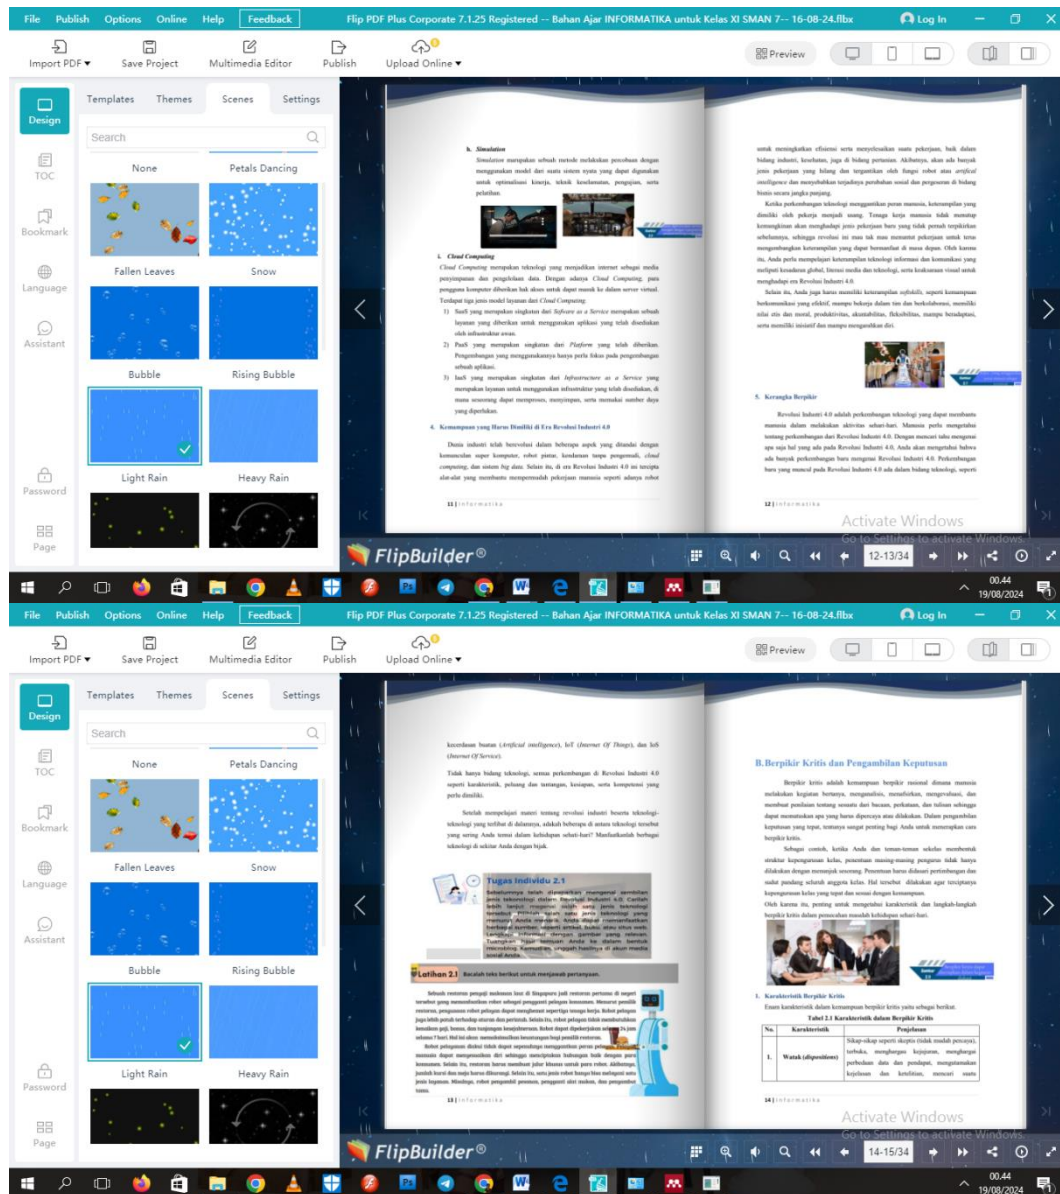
File Publish Options Online Help Feedback Flip PDF Plus Corporate 7.1.25 Registered -- Bahan Ajar INFORMATIKA untuk Kelas XI SMAN 7-- 16-08-24.flbx Log In

Import PDF ▾ Save Project Multimedia Editor Publish Upload Online ▾ Preview

Design TOC Bookmark Language Assistant Password Page

Templates Themes Scenes Settings

Search

None Petals Dancing
Fallen Leaves Snow
Bubble Rising Bubble
Light Rain Heavy Rain

b. Simulation
Simulation merupakan sebuah metode melakukan percobaan dengan menggunakan model dari suatu sistem nyata yang dapat digunakan untuk optimalisasi kinerja, teknik keselamatan, pengujian, serta pelatihan.

i. Cloud Computing
Cloud Computing merupakan teknologi yang menjadikan internet sebagai media penyimpanan dan pengelolaan data. Dengan adanya Cloud Computing, para pengguna komputer diberikan hak akses untuk dapat masuk ke dalam server virtual. Terdapat tiga jenis model layanan dari Cloud Computing:
1) SaaS yang merupakan singkatan dari Software as a Service merupakan sebuah layanan yang diberikan untuk menggunakan aplikasi yang telah disediakan oleh infrastruktur awan.
2) PaaS yang merupakan singkatan dari Platform yang telah diberikan. Pengembangan yang menggunakannya hanya perlu fokus pada pengembangan sebuah aplikasi.
3) IaaS yang merupakan singkatan dari Infrastructure as a Service yang merupakan layanan untuk menggunakan infrastruktur yang telah disediakan, di mana seseorang dapat memproses, menyimpan, serta memakai sumber daya yang diperlukan.

4. Kemampuan yang Harus Dimiliki di Era Revolusi Industri 4.0
Dunia industri telah bervolusi dalam beberapa aspek yang ditandai dengan kemunculan super komputer, robot pintar, kendaraan tanpa pengemudi, cloud computing, dan sistem big data. Selain itu, di era Revolusi Industri 4.0 ini tercipta alat-alat yang membantu mempermudah pekerjaan manusia seperti adanya robot

11 | Informatika

untuk meningkatkan efisiensi serta menyelesaikan suatu pekerjaan, baik dalam bidang industri, kesehatan, juga di bidang pertanian. Akibatnya, akan ada banyak jenis pekerjaan yang hilang dan tergantikan oleh fungsi robot atau artificial intelligence dan menyebabkan terjadinya perubahan sosial dan pergeseran di bidang bisnis secara jangka panjang.
Ketika perkembangan teknologi menggantikan peran manusia, keterampilan yang dimiliki oleh pekerja menjadi usang. Tenaga kerja manusia tidak memiliki keterampilan akan menghadapi jenis pekerjaan baru yang tidak pernah terpikirkan sebelumnya, sehingga revolusi ini mau tak mau menuntut pekerjaan untuk terus mengembangkan keterampilan yang dapat bermanfaat di masa depan. Oleh karena itu, Anda perlu mempelajari keterampilan teknologi informasi dan komunikasi yang meliputi kesadaran global, literasi media dan teknologi, serta keahlian visual untuk menghadapi era Revolusi Industri 4.0.
Selain itu, Anda juga harus memiliki keterampilan softskills, seperti kemampuan berkomunikasi yang efektif, mampu bekerja dalam tim dan berkolaborasi, memiliki nilai etis dan moral, produktivitas, akuntabilitas, fleksibilitas, mampu beradaptasi, serta memiliki inisiatif dan mampu mengarahkan diri.

5. Kerangka Berpikir
Revolusi Industri 4.0 adalah perkembangan teknologi yang dapat membantu manusia dalam melakukan aktivitas sehari-hari. Manusia perlu mengetahui tentang perkembangan dari Revolusi Industri 4.0. Dengan mencari tahu mengenai apa saja hal yang ada pada Revolusi Industri 4.0. Anda akan mengetahui bahwa ada banyak perkembangan teknologi pada Revolusi Industri 4.0. Perkembangan baru yang muncul pada Revolusi Industri 4.0 ada dalam bidang teknologi, seperti

12 | Informatika

Activate Windows
Go to Settings to activate Windows.

FlipBuilder® 12-13/34

00.44 19/08/2024

File Publish Options Online Help Feedback Flip PDF Plus Corporate 7.1.25 Registered -- Bahan Ajar INFORMATIKA untuk Kelas XI SMAN 7-- 16-08-24.flbx Log In

Import PDF ▾ Save Project Multimedia Editor Publish Upload Online ▾ Preview

Design TOC Bookmark Language Assistant Password Page

Templates Themes Scenes Settings

Search

None Petals Dancing
Fallen Leaves Snow
Bubble Rising Bubble
Light Rain Heavy Rain

kecerdasan buatan (Artificial intelligence), IoT (Internet Of Things), dan IoS (Internet Of Service).
Tidak hanya bidang teknologi, semua perkembangan di Revolusi Industri 4.0 seperti karakteristik, peluang dan tantangan, kesiapan, serta kompetensi yang perlu dimiliki.
Setelah mempelajari materi tentang revolusi industri beserta teknologi-teknologi yang terlibat di dalamnya, adakah beberapa di antara teknologi tersebut yang sering Anda temui dalam kehidupan sehari-hari? Manfaatkanlah berbagai teknologi di sekitar Anda dengan bijak.

Tugas Individu 2.1
Sebelumnya telah dijelaskan mengenai sembilan jenis teknologi dalam Revolusi Industri 4.0. Carilah lebih lanjut mengenai salah satu jenis teknologi tersebut. Pilihlah salah satu jenis teknologi yang menurut Anda menarik. Anda dapat memanfaatkan berbagai sumber, seperti artikel, buku, atau situs web. Lengkapi informasi dengan gambar yang relevan. Tuangkan hasil temuan Anda ke dalam bentuk mindmapping. Kemudian, unggah hasilnya di akun media sosial Anda.

Latihan 2.1 Bacalah teks berikut untuk menjawab pertanyaan.
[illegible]

13 | Informatika

B. Berpikir Kritis dan Pengambilan Keputusan
Berpikir kritis adalah kemampuan berpikir rasional dimana manusia melakukan kegiatan bertanya, menganalisis, menafsirkan, mengevaluasi, dan membuat penilaian tentang sesuatu dari bacaan, perkataan, dan tulisan sehingga dapat memutuskan apa yang harus dipercaya atau dilakukan. Dalam pengambilan keputusan yang tepat, tentunya sangat penting bagi Anda untuk menerapkan cara berpikir kritis.
Sebagai contoh, ketika Anda dan teman-teman sekelas membentuk struktur kepengurusan kelas, penentuan masing-masing pengurus tidak hanya dilakukan dengan menunjuk seorang. Penentuan harus didasari pertimbangan dan sudut pandang seluruh anggota kelas. Hal tersebut dilakukan agar terciptanya kepengurusan kelas yang tepat dan sesuai dengan kemampuan.
Oleh karena itu, penting untuk mengetahui karakteristik dan langkah-langkah berpikir kritis dalam pemecahan masalah kehidupan sehari-hari.

1. Karakteristik Berpikir Kritis
Enam karakteristik dalam kemampuan berpikir kritis yaitu sebagai berikut.
Tabel 2.1 Karakteristik dalam Berpikir Kritis

| No. | Karakteristik | Penjelasan |
|---|---|---|
| 1. | Watak (dispositions) | Sikap-sikap seperti skeptis (tidak mudah percaya), terbuka, menghargai kejujuran, menghargai perbedaan data dan pendapat, mengutamakan kejelasan dan ketelitian, mencari suatu |

14 | Informatika

Activate Windows
Go to Settings to activate Windows.

FlipBuilder® 14-15/34

00.44 19/08/2024